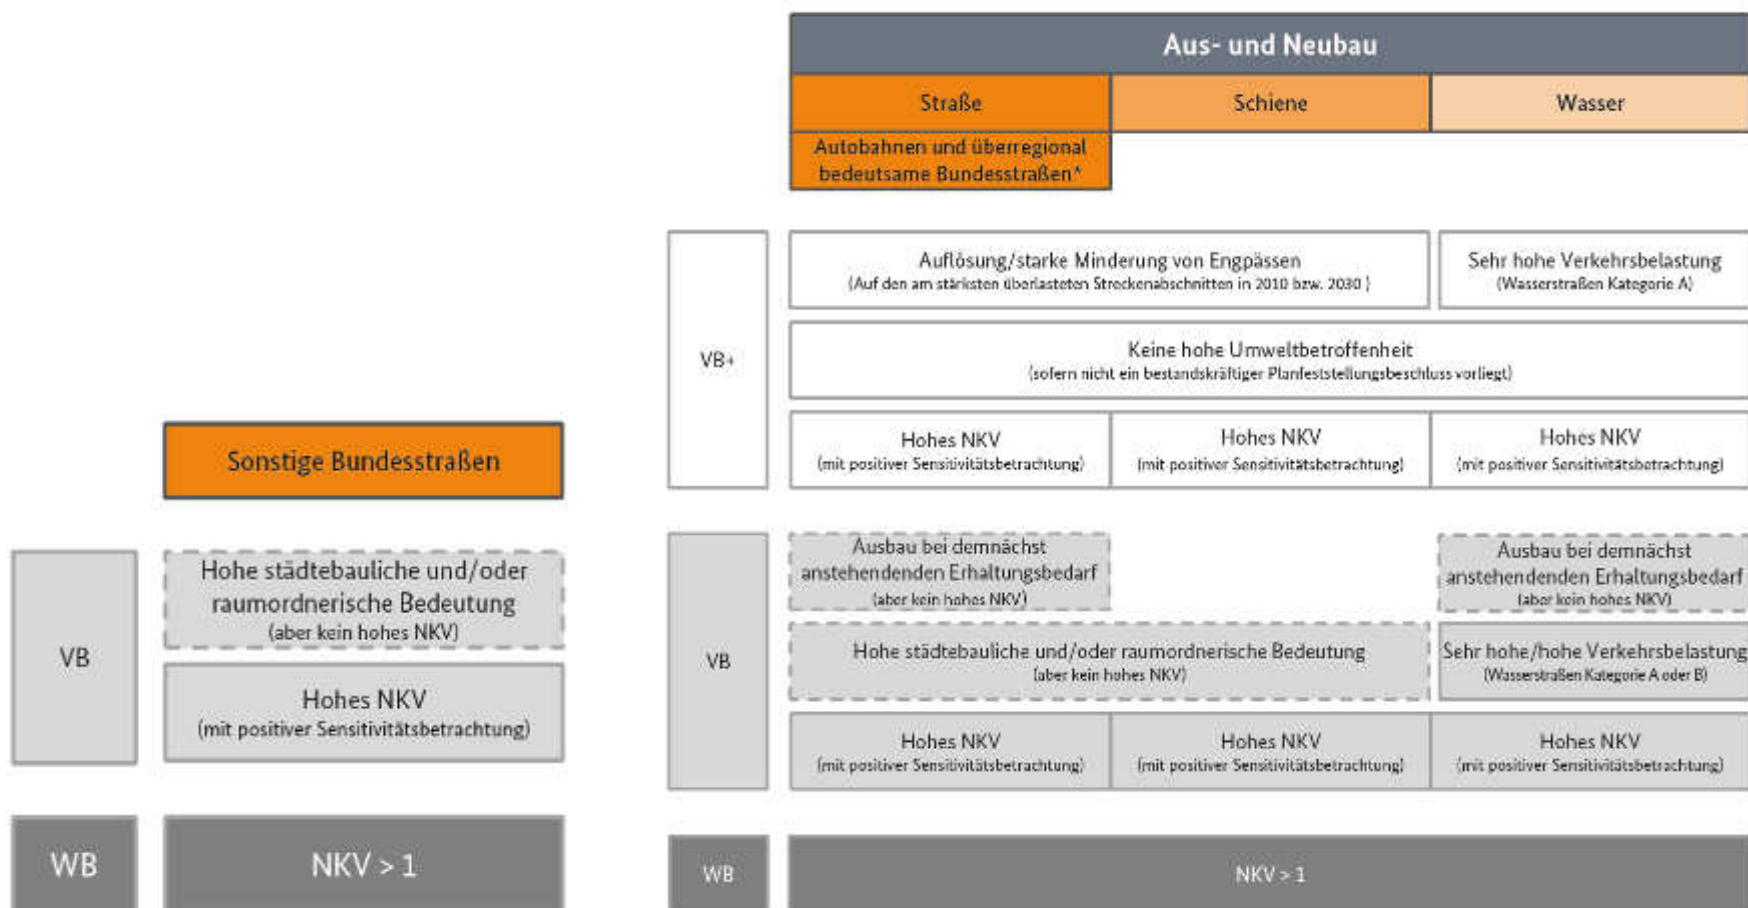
Sonstige Bundesstraßen

VB

Hohe städtebauliche und/oder raumordnerische Bedeutung
(aber kein hohes NKV)

Hohes NKV
(mit positiver Sensitivitätsbetrachtung)

WB

NKV > 1

Aus- und Neubau

| Straße | Schiene | Wasser |
|---|---|---|
| Autobahnen und überregional bedeutsame Bundesstraßen* | | |

VB+

Auflösung/starke Minderung von Engpässen
(Auf den am stärksten überlasteten Streckenabschnitten in 2010 bzw. 2030)

Sehr hohe Verkehrsbelastung
(Wasserstraßen Kategorie A)

Keine hohe Umweltbetroffenheit
(sofern nicht ein bestandskräftiger Planfeststellungsbeschluss vorliegt)

Hohes NKV
(mit positiver Sensitivitätsbetrachtung)

Hohes NKV
(mit positiver Sensitivitätsbetrachtung)

Hohes NKV
(mit positiver Sensitivitätsbetrachtung)

VB

Ausbau bei demnächst anstehendenden Erhaltungsbedarf
(aber kein hohes NKV)

Ausbau bei demnächst anstehendenden Erhaltungsbedarf
(aber kein hohes NKV)

Hohe städtebauliche und/oder raumordnerische Bedeutung
(aber kein hohes NKV)

Sehr hohe/hohe Verkehrsbelastung
(Wasserstraßen Kategorie A oder B)

Hohes NKV
(mit positiver Sensitivitätsbetrachtung)

Hohes NKV
(mit positiver Sensitivitätsbetrachtung)

Hohes NKV
(mit positiver Sensitivitätsbetrachtung)

WB

NKV > 1